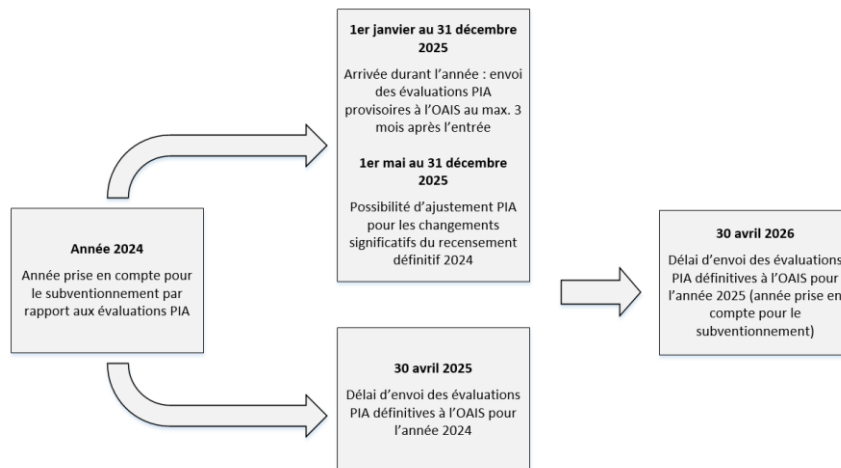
**Année 2024**

Année prise en compte pour le subventionnement par rapport aux évaluations PIA

**1er janvier au 31 décembre 2025**

Arrivée durant l'année : envoi des évaluations PIA provisoires à l'OAIS au max. 3 mois après l'entrée

**1er mai au 31 décembre 2025**

Possibilité d'ajustement PIA pour les changements significatifs du recensement définitif 2024

**30 avril 2025**

Délai d'envoi des évaluations PIA définitives à l'OAIS pour l'année 2024

**30 avril 2026**

Délai d'envoi des évaluations PIA définitives à l'OAIS pour l'année 2025 (année prise en compte pour le subventionnement)